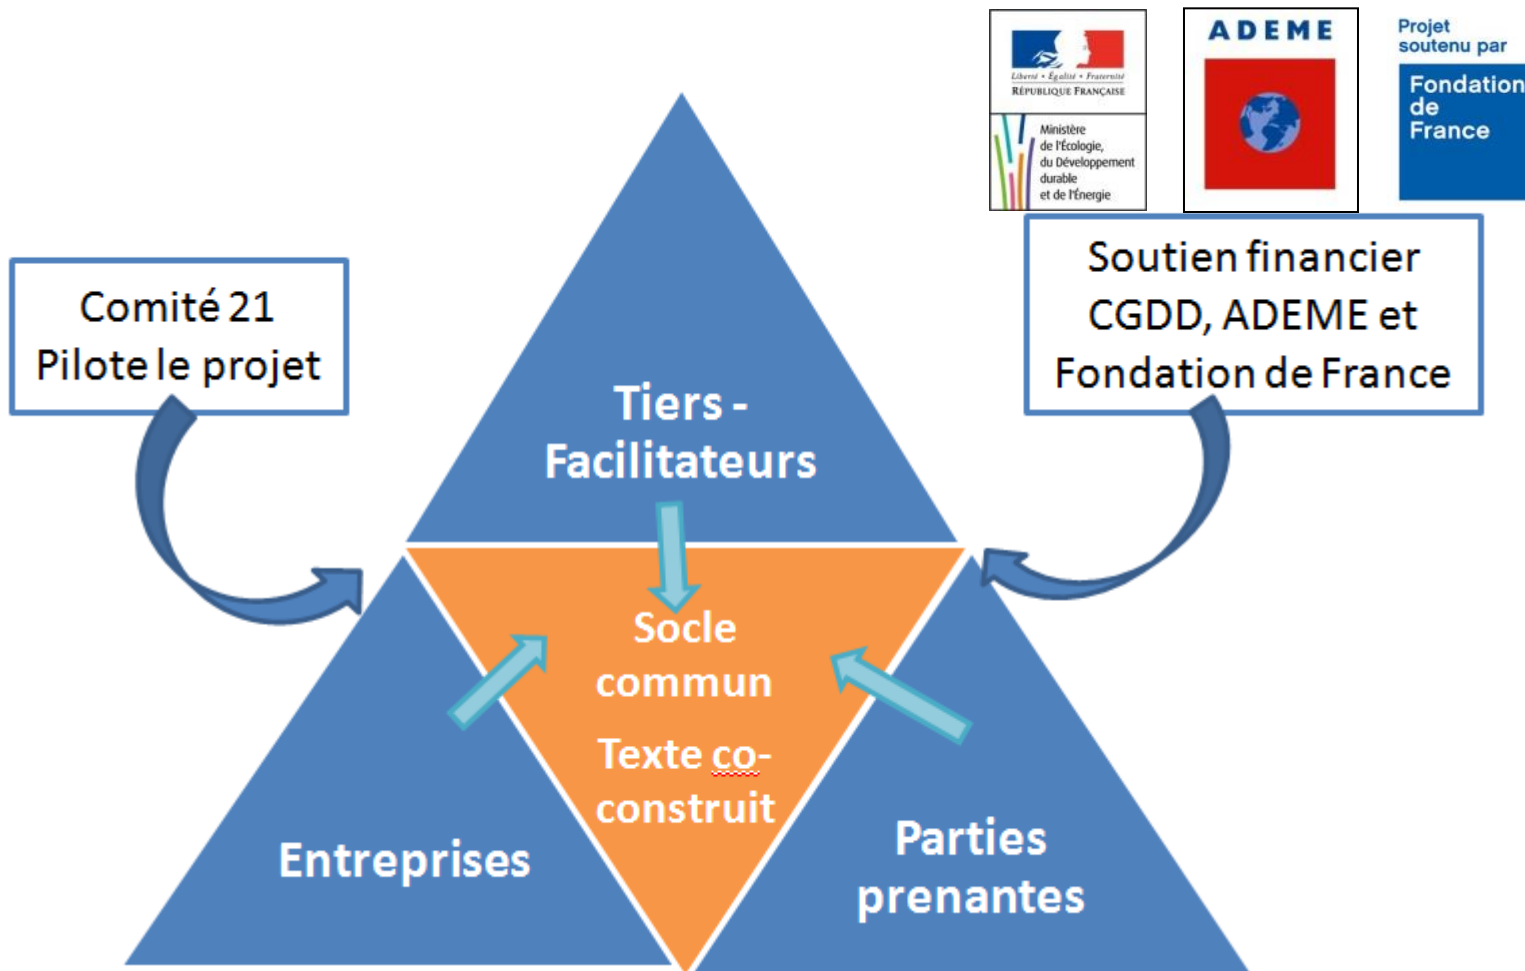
Liberté • Égalité • Fraternité
RÉPUBLIQUE FRANÇAISE

Ministère de l'Écologie, du Développement durable et de l'Énergie

ADEME

Projet soutenu par

Fondation de France

Comité 21
Pilote le projet

Soutien financier CGDD, ADEME et Fondation de France

Tiers - Facilitateurs

Socle commun

Texte co-construit

Entreprises

Parties prenantes